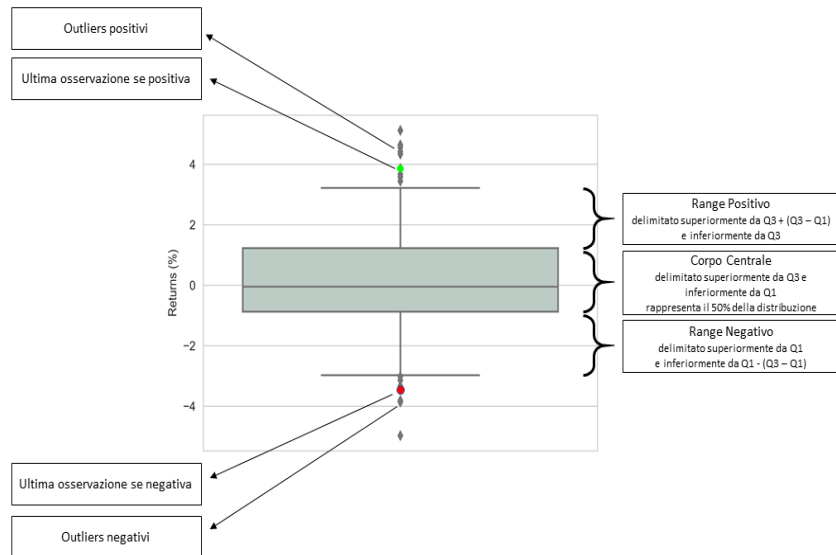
Outliers positivi

Ultima osservazione se positiva

4

2

0

−2

−4

Returns (%)

Range Positivo
delimitato superiormente da Q3 + (Q3 – Q1) e inferiormente da Q3

Corpo Centrale
delimitato superiormente da Q3 e inferiormente da Q1
rappresenta il 50% della distribuzione

Range Negativo
delimitato superiormente da Q1 e inferiormente da Q1 - (Q3 – Q1)

Ultima osservazione se negativa

Outliers negativi